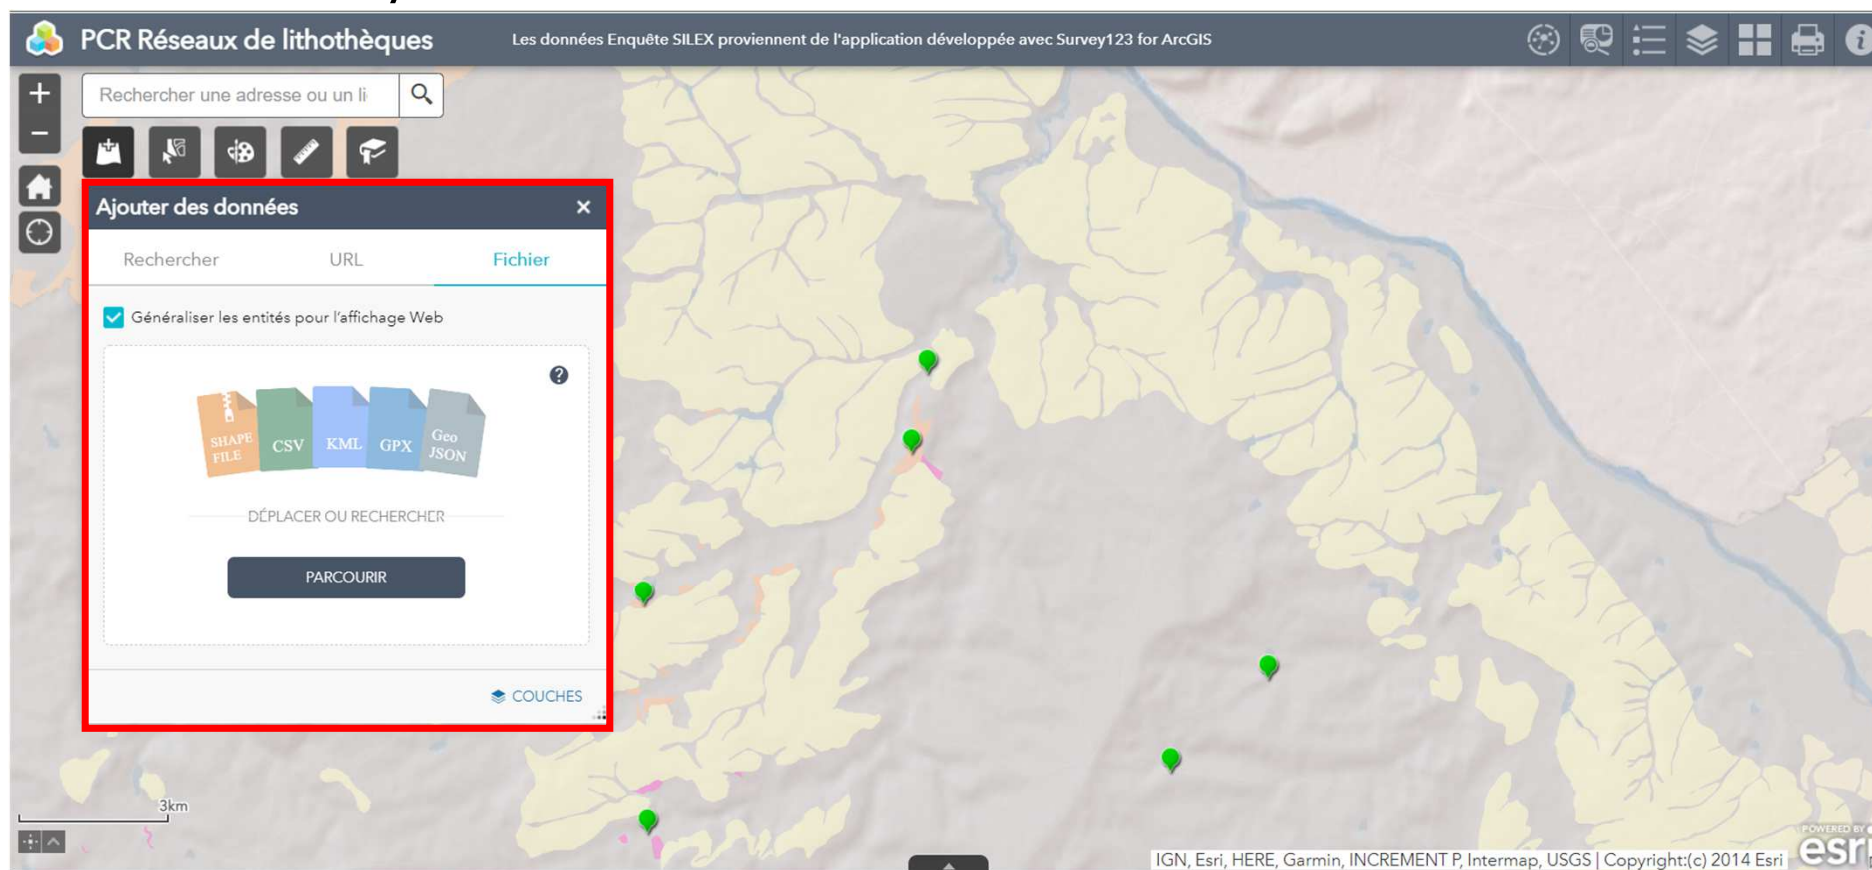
PCR Réseaux de lithothèques

Les données Enquête SILEX proviennent de l'application développée avec Survey123 for ArcGIS

Rechercher une adresse ou un li

Ajouter des données

Rechercher

URL

Fichier

Généraliser les entités pour l'affichage Web

SHAPE FILE

CSV

KML

GPX

Geo JSON

DÉPLACER OU RECHERCHER

PARCOURIR

COUCHES

3km

IGN, Esri, HERE, Garmin, INCREMENT P, Intermap, USGS | Copyright:(c) 2014 Esri

POWERED BY esri